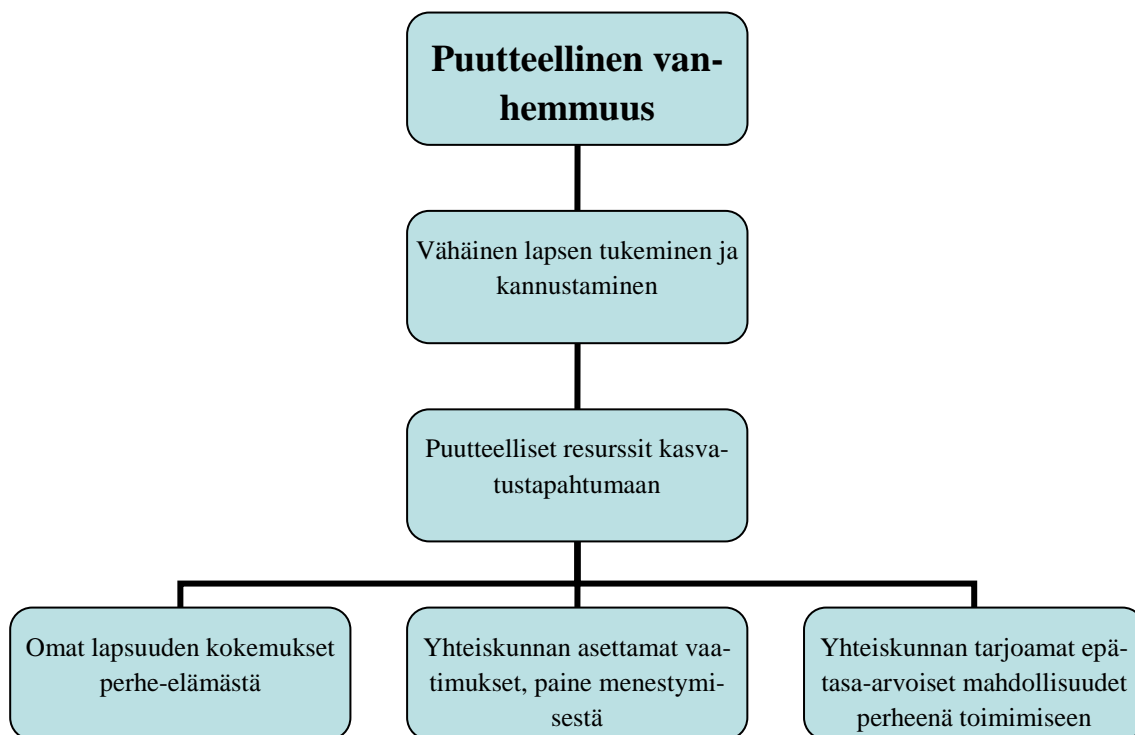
Puutteellinen vanhemmuus

Vähäinen lapsen tukeminen ja kannustaminen

Puutteelliset resurssit kasvatustapahtumaan

Omat lapsuuden kokemukset perhe-elämästä

Yhteiskunnan asettamat vaatimukset, paine menestymisestä

Yhteiskunnan tarjoamat epätasa-arvoiset mahdollisuudet perheenä toimimiseen